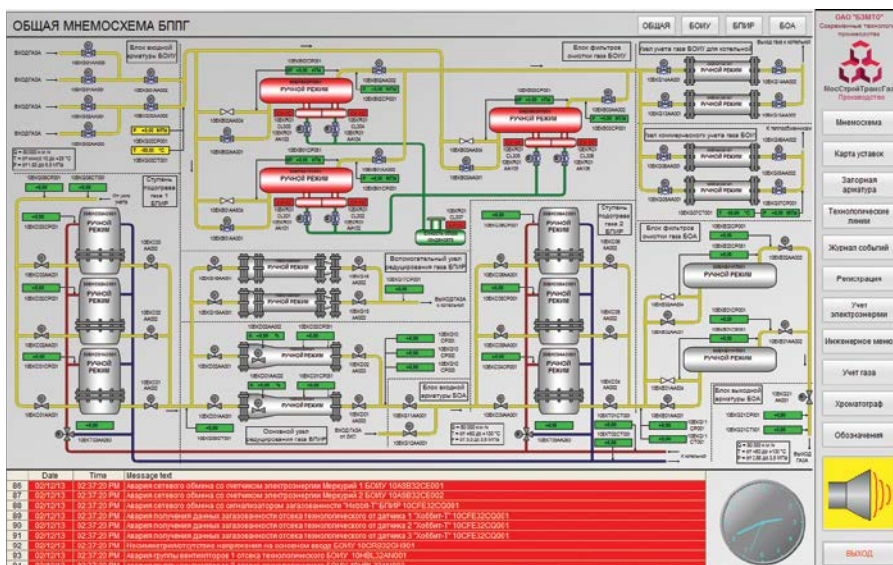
ОБЩАЯ МНЕМОСХЕМА БППГ

ОБЩАЯ | БОМУ | БПИР | БОА

ОАО "БЭМТО" Современные технологии производства

МосСтройТрансГаз Производство

Мнемосхема

Карта уставок

Запорная арматура

Технологические линии

Журнал событий

Регистрация

Учет электроэнергии

Инженерное меню

Учет газа

Хроматограф

Обозначения

ВЫХОД

Блок входной арматуры БОМУ

Блок фильтров очистки газа БОМУ

Узел учета газа БОМУ для котельной

Узел коммерческого учета газа БОМУ

Ступень подогрева газа 1 БПИР

Ступень подогрева газа 2 БПИР

Блок фильтров очистки газа БОА

Вспомогательный узел редуцирования газа БПИР

Основной узел редуцирования газа БПИР

Блок входной арматуры БОА

Блок выходной арматуры БОА

ВХОД ГАЗА

РУЧНОЙ РЕЖИМ

| | Date | Time | Message text |
|---|---|---|---|
| 86 | 02/12/13 | 02:37:20 PM | Авария сетевого обмена со счетчиком электроэнергии Меркурий 1 БОМУ 10ASB32CE001 |
| 87 | 02/12/13 | 02:37:20 PM | Авария сетевого обмена со счетчиком электроэнергии Меркурий 2 БОМУ 10ASB32CE002 |
| 88 | 02/12/13 | 02:37:20 PM | Авария сетевого обмена со сигнализатором загазованности "Нерпа Т" БПИР 10FCE12CQ001 |
| 89 | 02/12/13 | 02:37:20 PM | Авария получения данных загазованности отсека технологического от датчика 1 "Хоббит-Т" 10CFE32CQ001 |
| 90 | 02/12/13 | 02:37:20 PM | Авария получения данных загазованности отсека технологического от датчика 2 "Хоббит-Т" 10CFE32CQ001 |
| 91 | 02/12/13 | 02:37:20 PM | Авария получения данных загазованности отсека технологического от датчика 3 "Хоббит-Т" 10CFE32CQ001 |
| 92 | 02/12/13 | 02:37:20 PM | Несимметрия/отсутствие напряжения на основном вводе БОМУ 10CRB32GH001 |
| 93 | 02/12/13 | 02:37:20 PM | Авария группы вентиляторов 1 отсека технологического БОМУ 10HBL32AN001 |